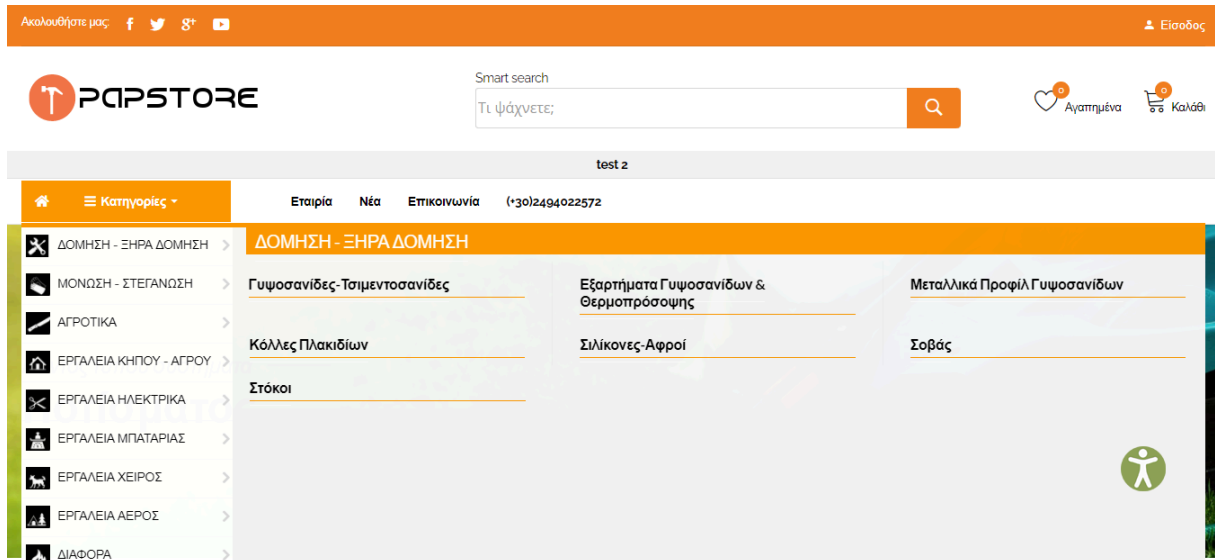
Ακολουθήστε μας: f 8+

Είσοδος

PAPSTORE

Smart search

Τι ψάχνετε;

0 Αγαπημένα 0 Καλάθι

test 2

Κατηγορίες

Εταιρία Νέα Επικοινωνία (+30)2494022572

ΔΟΜΗΣΗ - ΞΗΡΑ ΔΟΜΗΣΗ
ΜΟΝΩΣΗ - ΣΤΕΓΑΝΩΣΗ
ΑΓΡΟΤΙΚΑ
ΕΡΓΑΛΕΙΑ ΚΗΠΟΥ - ΑΓΡΟΥ
ΕΡΓΑΛΕΙΑ ΗΛΕΚΤΡΙΚΑ
ΕΡΓΑΛΕΙΑ ΜΠΑΤΑΡΙΑΣ
ΕΡΓΑΛΕΙΑ ΧΕΙΡΟΣ
ΕΡΓΑΛΕΙΑ ΑΕΡΟΣ
ΔΙΑΦΟΡΑ

ΔΟΜΗΣΗ - ΞΗΡΑ ΔΟΜΗΣΗ

Γυψοσανίδες-Τσιμεντοσανίδες

Εξαρτήματα Γυψοσανίδων & Θερμοπρόσοψης

Μεταλλικά Προφίλ Γυψοσανίδων

Κόλλες Πλακιδίων

Σιλίκονες-Αφροί

Σοβάς

Στόκοι